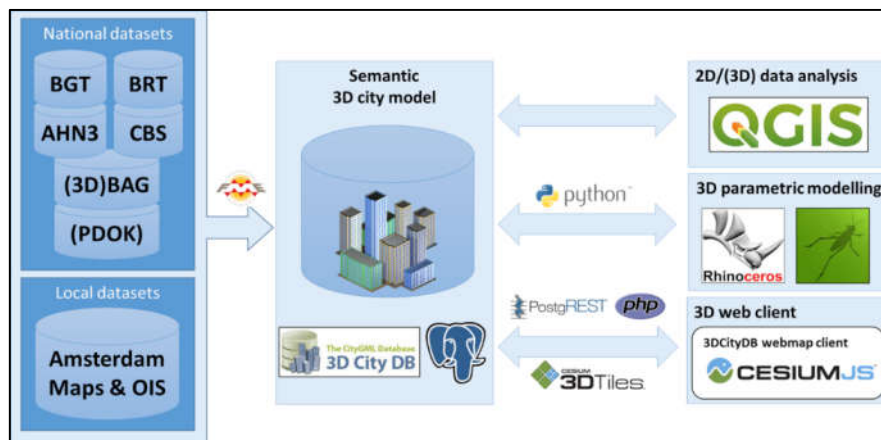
National datasets

BGT

BRT

AHN3

CBS

(3D)BAG

(PDOK)

Local datasets

Amsterdam Maps & OIS

Semantic 3D city model

The CityGML Database 3D City DB

2D/(3D) data analysis

QGIS

python

3D parametric modelling

Rhinoceros

PostgREST

php

3D web client

3DCityDB webmap client

CESIUM 3D Tiles

CESIUMJS